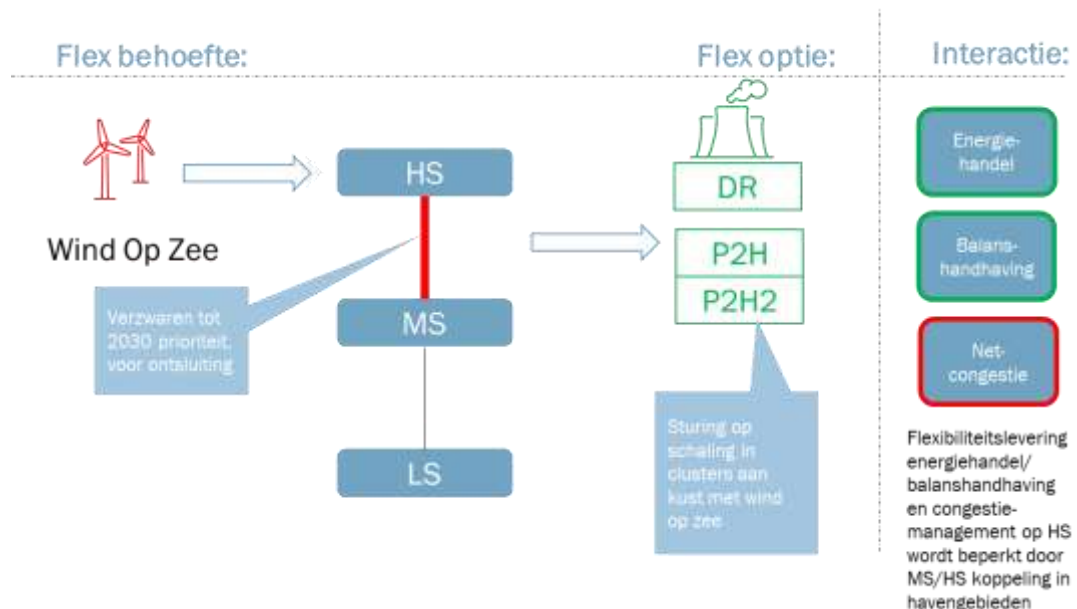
Flex behoefte:

Flex optie:

Interactie:

Wind Op Zee

HS

MS

LS

Verzwaren tot 2030 prioriteit, voor ontsluiting

DR

P2H

P2H2

Sturing op schaling in clusters aan kust met wind op zee

Energiehandel

Balanshandhaving

Netcongestie

Flexibiliteitslevering energiehandel/ balanshandhaving en congestiemanagement op HS wordt beperkt door MS/HS koppeling in havengebieden